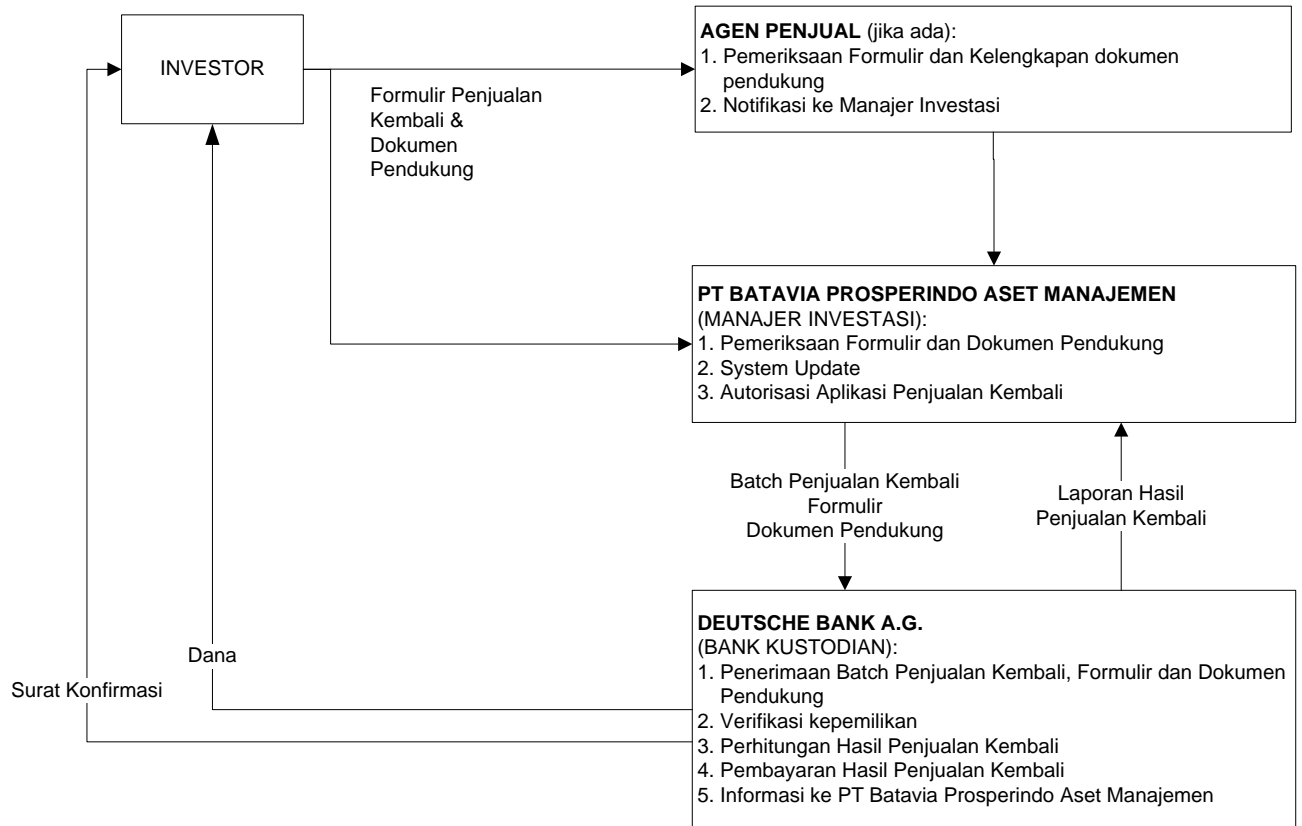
INVESTOR

Formulir Penjualan Kembali & Dokumen Pendukung

**AGEN PENJUAL** (jika ada):
1. Pemeriksaan Formulir dan Kelengkapan dokumen pendukung
2. Notifikasi ke Manajer Investasi

**PT BATAVIA PROSPERINDO ASET MANAJEMEN**
(MANAJER INVESTASI):
1. Pemeriksaan Formulir dan Dokumen Pendukung
2. System Update
3. Autorisasi Aplikasi Penjualan Kembali

Batch Penjualan Kembali
Formulir
Dokumen Pendukung

Laporan Hasil Penjualan Kembali

Dana

Surat Konfirmasi

**DEUTSCHE BANK A.G.**
(BANK KUSTODIAN):
1. Penerimaan Batch Penjualan Kembali, Formulir dan Dokumen Pendukung
2. Verifikasi kepemilikan
3. Perhitungan Hasil Penjualan Kembali
4. Pembayaran Hasil Penjualan Kembali
5. Informasi ke PT Batavia Prosperindo Aset Manajemen